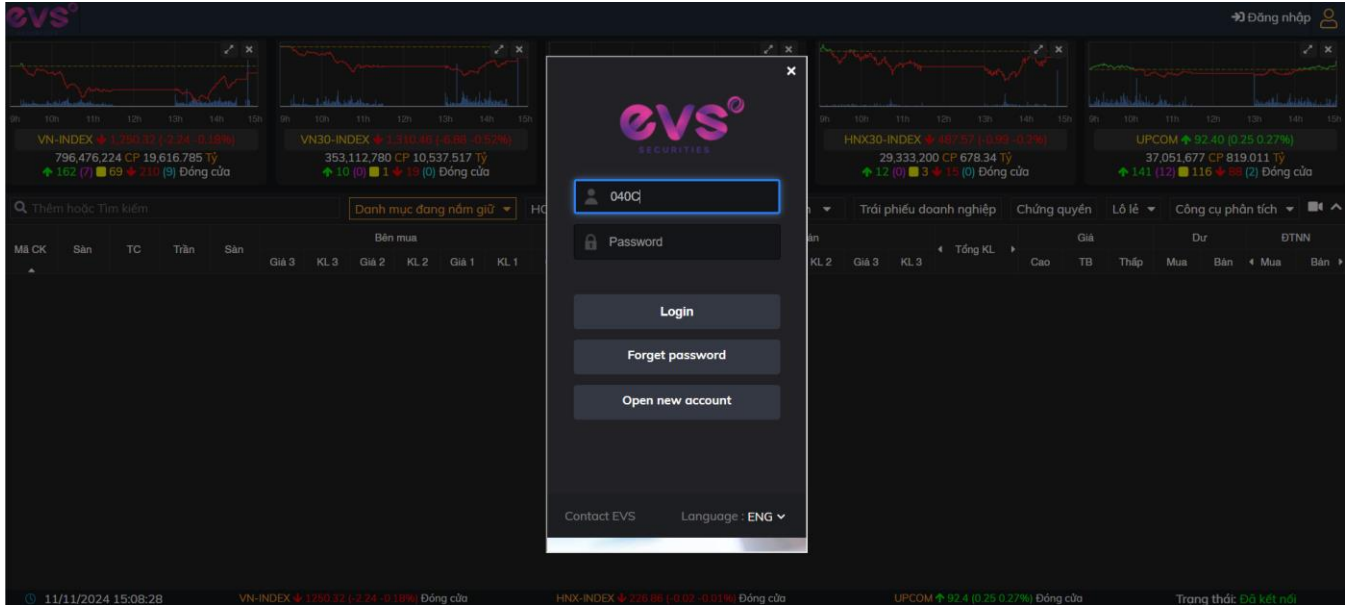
evs

Đăng nhập

9h 10h 11h 12h 13h 14h 15h
VN-INDEX 1,250.32 (-2.24 -0.18%)
796,476,224 CP 19,616.785 Tỷ
162 (7) 69 210 (9) Đóng cửa

9h 10h 11h 12h 13h 14h 15h
VN30-INDEX 1,310.46 (-6.88 -0.52%)
353,112,780 CP 10,537.517 Tỷ
10 (0) 1 19 (0) Đóng cửa

9h 10h 11h 12h 13h 14h 15h
HNX30-INDEX 487.57 (-0.93 -0.2%)
29,333,200 CP 678.34 Tỷ
12 (0) 3 15 (0) Đóng cửa

9h 10h 11h 12h 13h 14h 15h
UPCOM 92.40 (0.25 0.27%)
37,051,677 CP 819.011 Tỷ
141 (12) 116 88 (2) Đóng cửa

Thêm hoặc Tìm kiếm
Danh mục đang nắm giữ
HC
Trái phiếu doanh nghiệp
Chứng quyền
Lô lẻ
Công cụ phân tích

Mã CK | Sàn | TC | Trần | Sàn | Bên mua | Giá 3 | KL 3 | Giá 2 | KL 2 | Giá 1 | KL 1
KL 2 | Giá 3 | KL 3 | Tổng KL | Giá | Cao | TB | Thấp | Dư | Mua | Bán | ĐTNN | Mua | Bán

×
evs
SECURITIES
040C
Password
Login
Forget password
Open new account
Contact EVS
Language : ENG

11/11/2024 15:08:28
VN-INDEX 1250.32 (-2.24 -0.18%) Đóng cửa
HNX-INDEX 226.86 (-0.02 -0.01%) Đóng cửa
UPCOM 92.4 (0.25 0.27%) Đóng cửa
Trạng thái: Đã kết nối